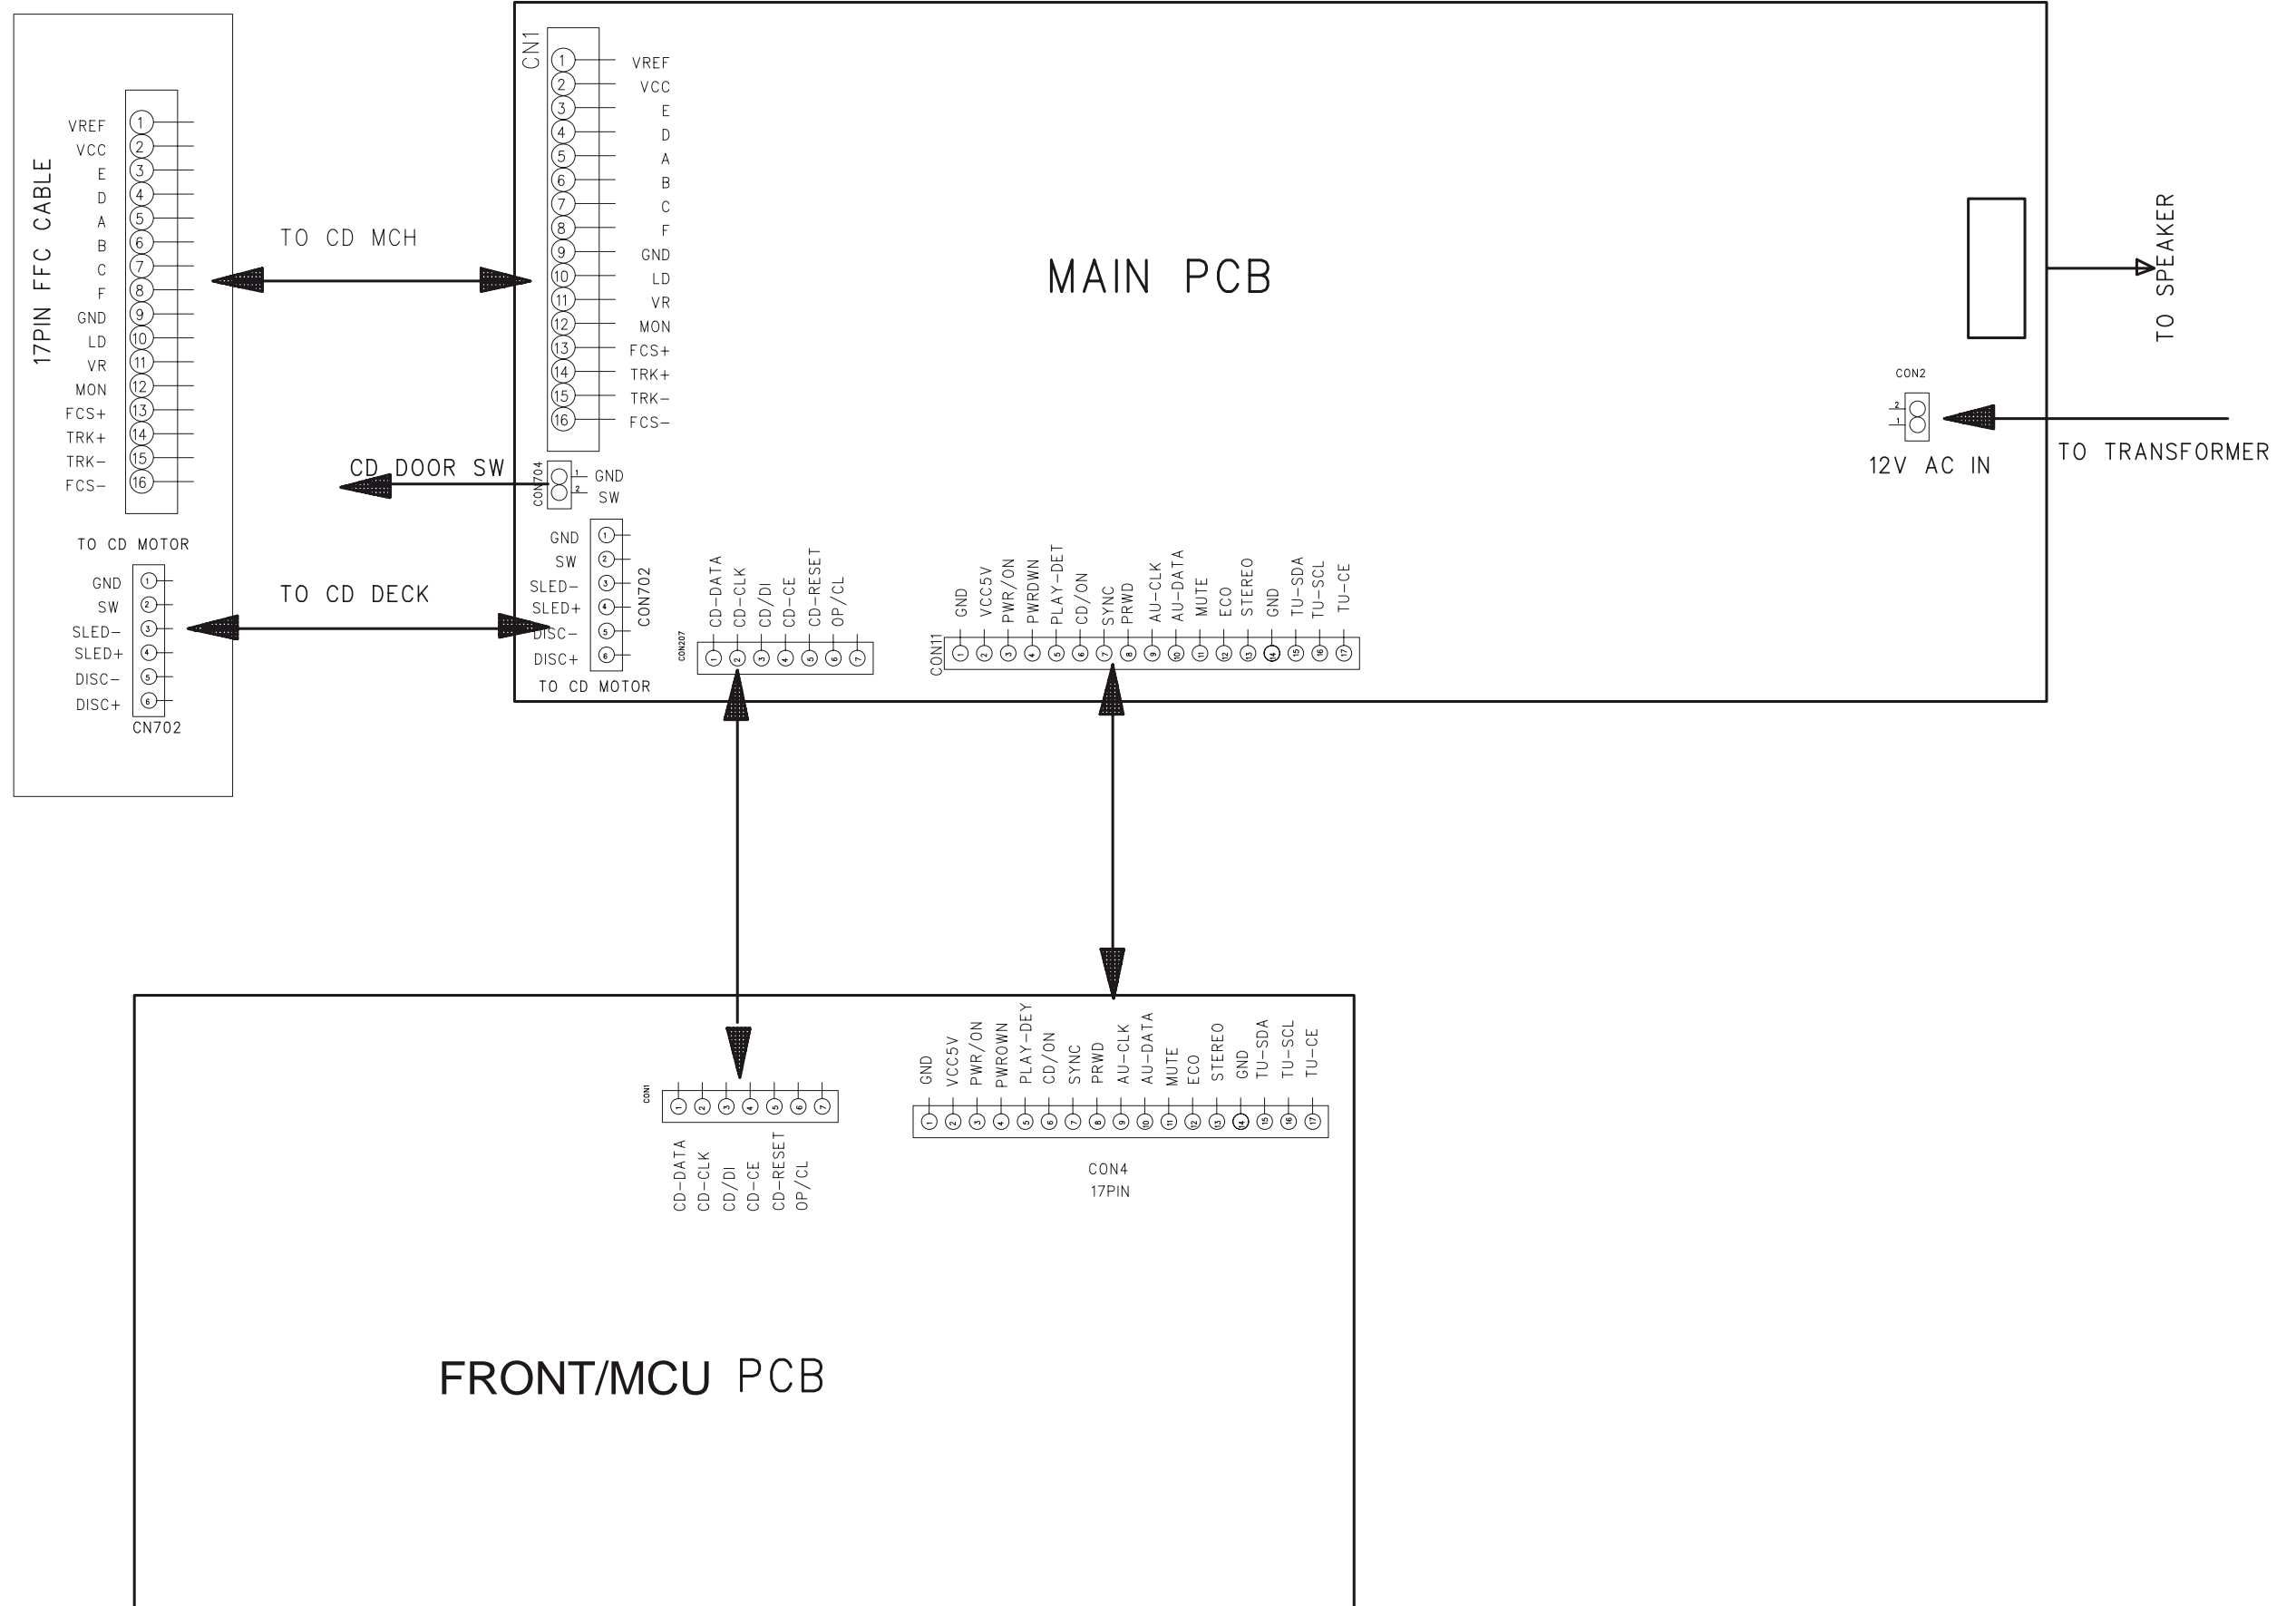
17PIN FFC CABLE

VREF 1
VCC 2
E 3
D 4
A 5
B 6
C 7
F 8
GND 9
LD 10
VR 11
MON 12
FCS+ 13
TRK+ 14
TRK− 15
FCS− 16

TO CD MOTOR

GND 1
SW 2
SLED− 3
SLED+ 4
DISC− 5
DISC+ 6
CN702

TO CD MCH

CD DOOR SW

TO CD DECK

CN1
1 VREF
2 VCC
3 E
4 D
5 A
6 B
7 C
8 F
9 GND
10 LD
11 VR
12 MON
13 FCS+
14 TRK+
15 TRK−
16 FCS−

CON704
1 GND
2 SW

GND 1
SW 2
SLED− 3
SLED+ 4
DISC− 5
DISC+ 6
CON702
TO CD MOTOR

CON207
CD−DATA 1
CD−CLK 2
CD/DI 3
CD−CE 4
CD−RESET 5
OP/CL 6
7

CON11
GND 1
VCC5V 2
PWR/ON 3
PWRDWN 4
PLAY−DET 5
CD/ON 6
SYNC 7
PRWD 8
AU−CLK 9
AU−DATA 10
MUTE 11
ECO 12
STEREO 13
GND 14
TU−SDA 15
TU−SCL 16
TU−CE 17

MAIN PCB

TO SPEAKER

CON2
2
1
12V AC IN

TO TRANSFORMER

CON1
1 2 3 4 5 6 7
CD−DATA
CD−CLK
CD/DI
CD−CE
CD−RESET
OP/CL

GND 1
VCC5V 2
PWR/ON 3
PWROWN 4
PLAY−DEY 5
CD/ON 6
SYNC 7
PRWD 8
AU−CLK 9
AU−DATA 10
MUTE 11
ECO 12
STEREO 13
GND 14
TU−SDA 15
TU−SCL 16
TU−CE 17

CON4
17PIN

FRONT/MCU PCB